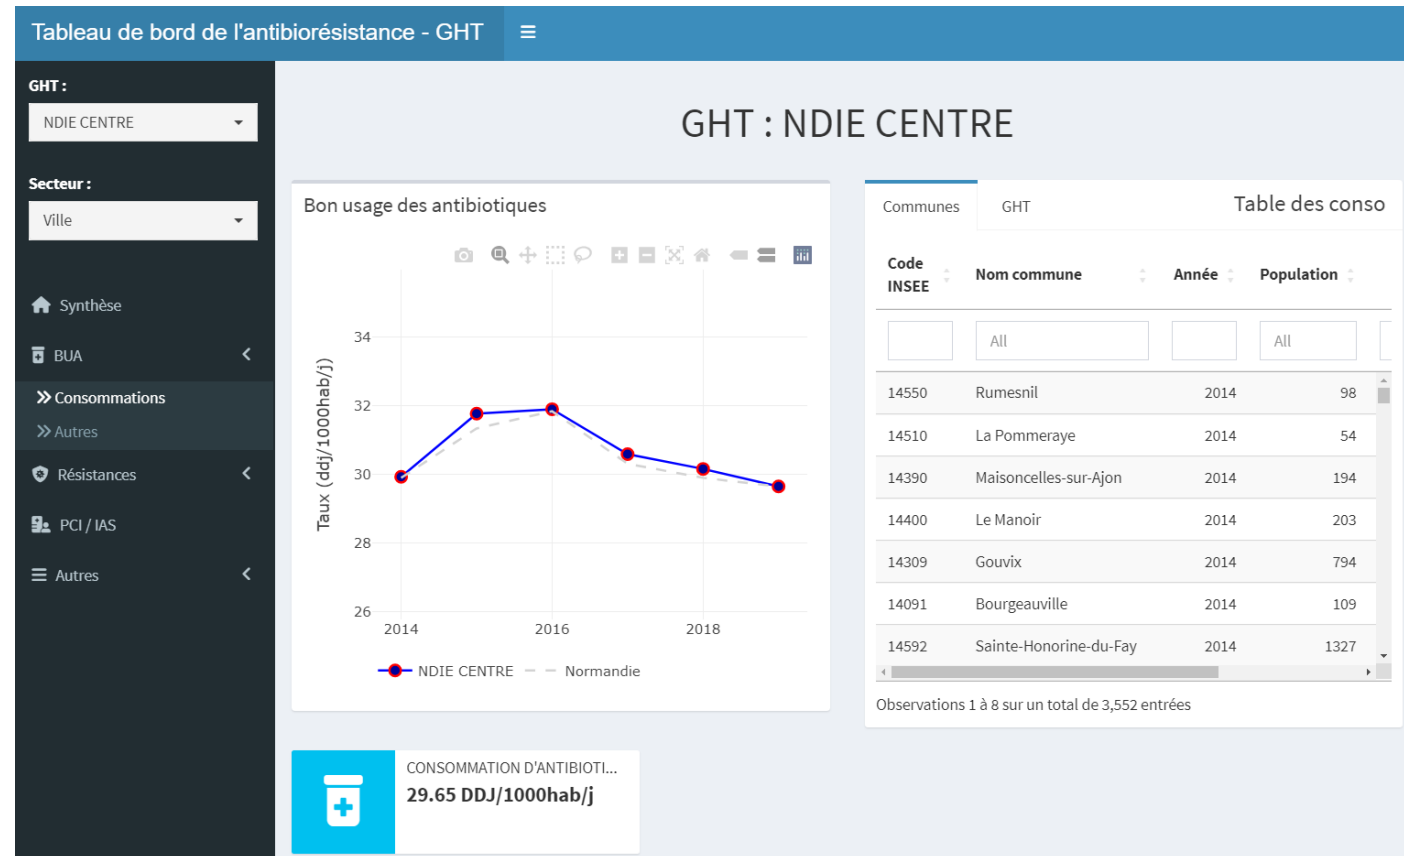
Tableau de bord de l'antibiorésistance - GHT ≡

GHT :
NDIE CENTRE

Secteur :
Ville

Synthèse
BUA
» Consommations
» Autres
Résistances
PCI / IAS
Autres

GHT : NDIE CENTRE

Bon usage des antibiotiques

Taux (ddj/1000hab/j)
34
32
30
28
26
2014
2016
2018
NDIE CENTRE
Normandie

Communes GHT Table des conso

| Code INSEE | Nom commune | Année | Population |
|---|---|---|---|
| | All | | All |
| 14550 | Rumesnil | 2014 | 98 |
| 14510 | La Pommeraye | 2014 | 54 |
| 14390 | Maisoncelles-sur-Ajon | 2014 | 194 |
| 14400 | Le Manoir | 2014 | 203 |
| 14309 | Gouvix | 2014 | 794 |
| 14091 | Bourgeauville | 2014 | 109 |
| 14592 | Sainte-Honorine-du-Fay | 2014 | 1327 |

Observations 1 à 8 sur un total de 3,552 entrées

CONSOMMATION D'ANTIBIOTI...
29.65 DDJ/1000hab/j